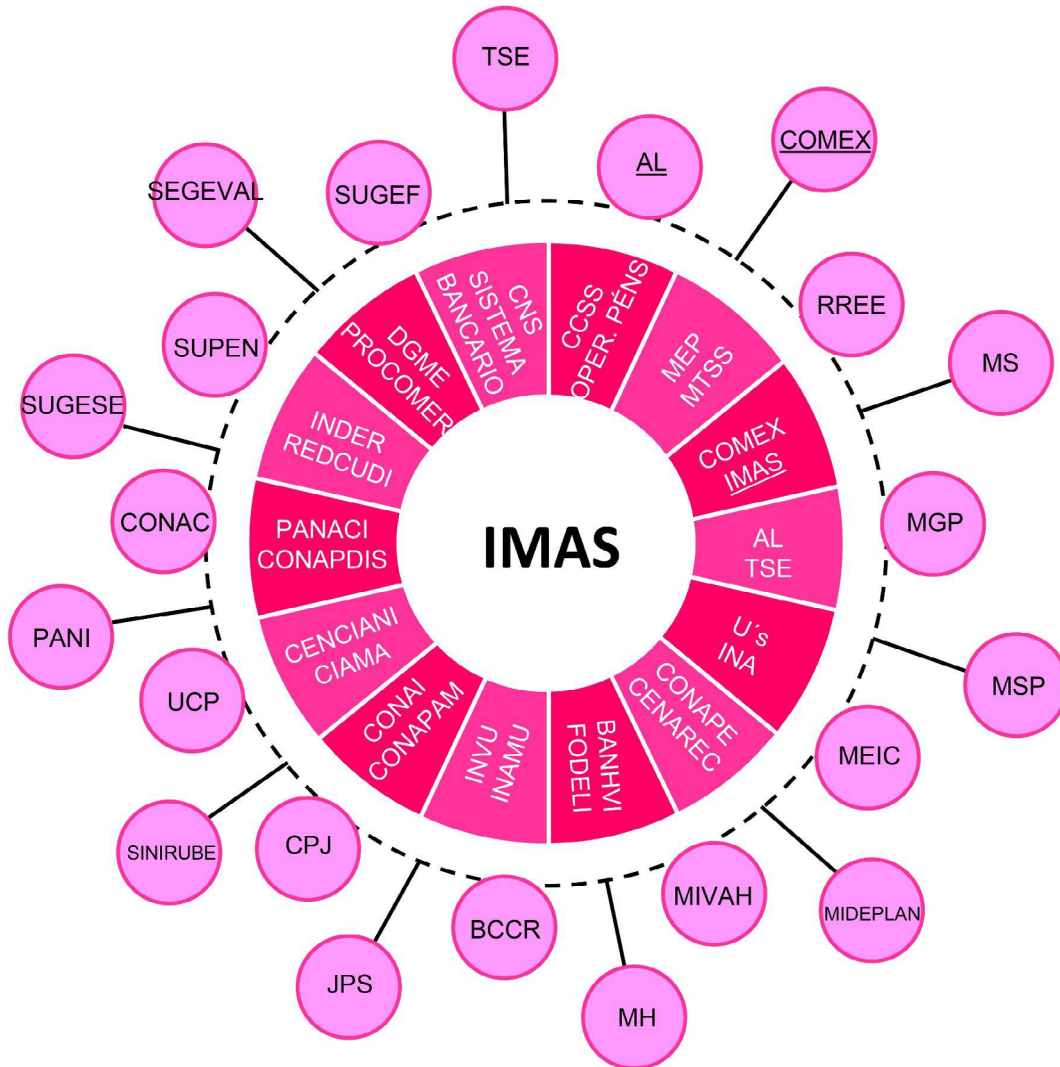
IMAS

CCSS
OPER. PENS

MEP
MTSS

COMEX
IMAS

AL
TSE

U´s
INA

CONAPE
CENAREC

BANHVI
FODELI

INVU
INAMU

CONAI
CONAPAM

CENCIANI
CIAMA

PANACI
CONAPDIS

INDER
REDCUDI

DGME
PROCOMER

CNS
SISTEMA
BANCARIO

TSE

AL

COMEX

RREE

MS

MGP

MSP

MEIC

MIDEPLAN

MIVAH

MH

BCCR

JPS

CPJ

SINIRUBE

UCP

PANI

CONAC

SUGESE

SUPEN

SEGEVAL

SUGEF